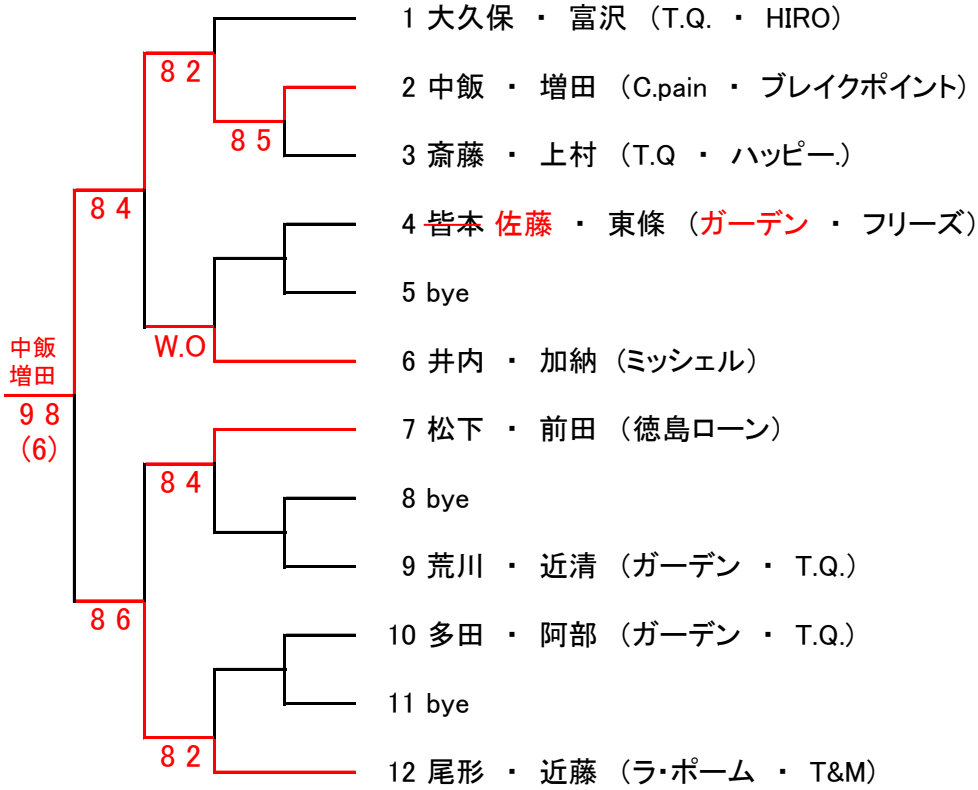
1 大久保 ・ 富沢 （T.Q. ・ HIRO）
2 中飯 ・ 増田 （C.pain ・ ブレイクポイント）
3 斎藤 ・ 上村 （T.Q ・ ハッピー.）
4 皆本 佐藤 ・ 東條 （ガーデン ・ フリーズ）
5 bye
6 井内 ・ 加納 （ミッシェル）
7 松下 ・ 前田 （徳島ローン）
8 bye
9 荒川 ・ 近清 （ガーデン ・ T.Q.）
10 多田 ・ 阿部 （ガーデン ・ T.Q.）
11 bye
12 尾形 ・ 近藤 （ラ･ポーム ・ T&M）

8 2
8 5
8 4
W.O
中飯
増田
9 8
(6)
8 4
8 6
8 2